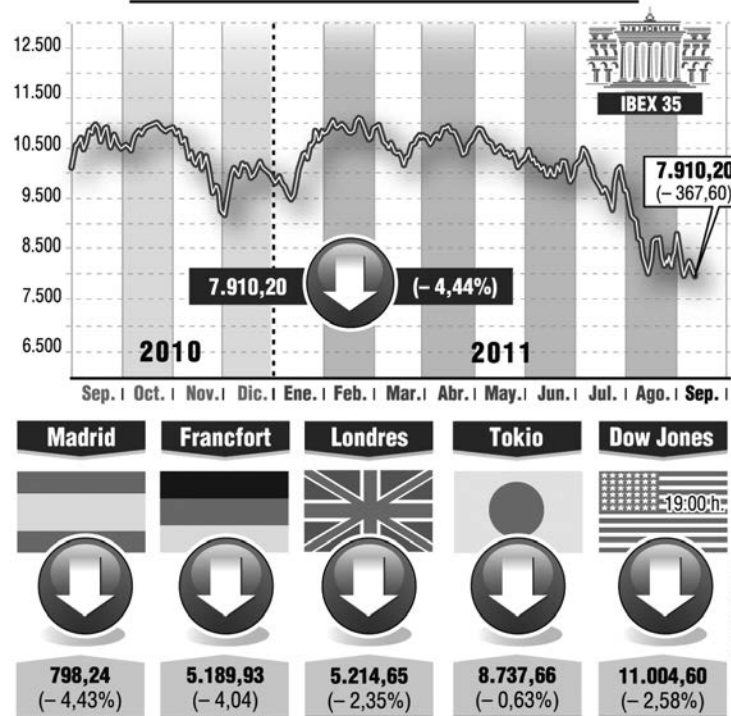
12.500
11.500
10.500
9.500
8.500
7.500
6.500

IBEX 35

7.910,20
(– 367,60)

7.910,20
(– 4,44%)

2010
2011

Sep. | Oct. | Nov. | Dic. | Ene. | Feb. | Mar. | Abr. | May. | Jun. | Jul. | Ago. | Sep. |

Madrid
798,24
(– 4,43%)

Francfort
5.189,93
(– 4,04)

Londres
5.214,65
(– 2,35%)

Tokio
8.737,66
(– 0,63%)

Dow Jones
19:00 h.
11.004,60
(– 2,58%)